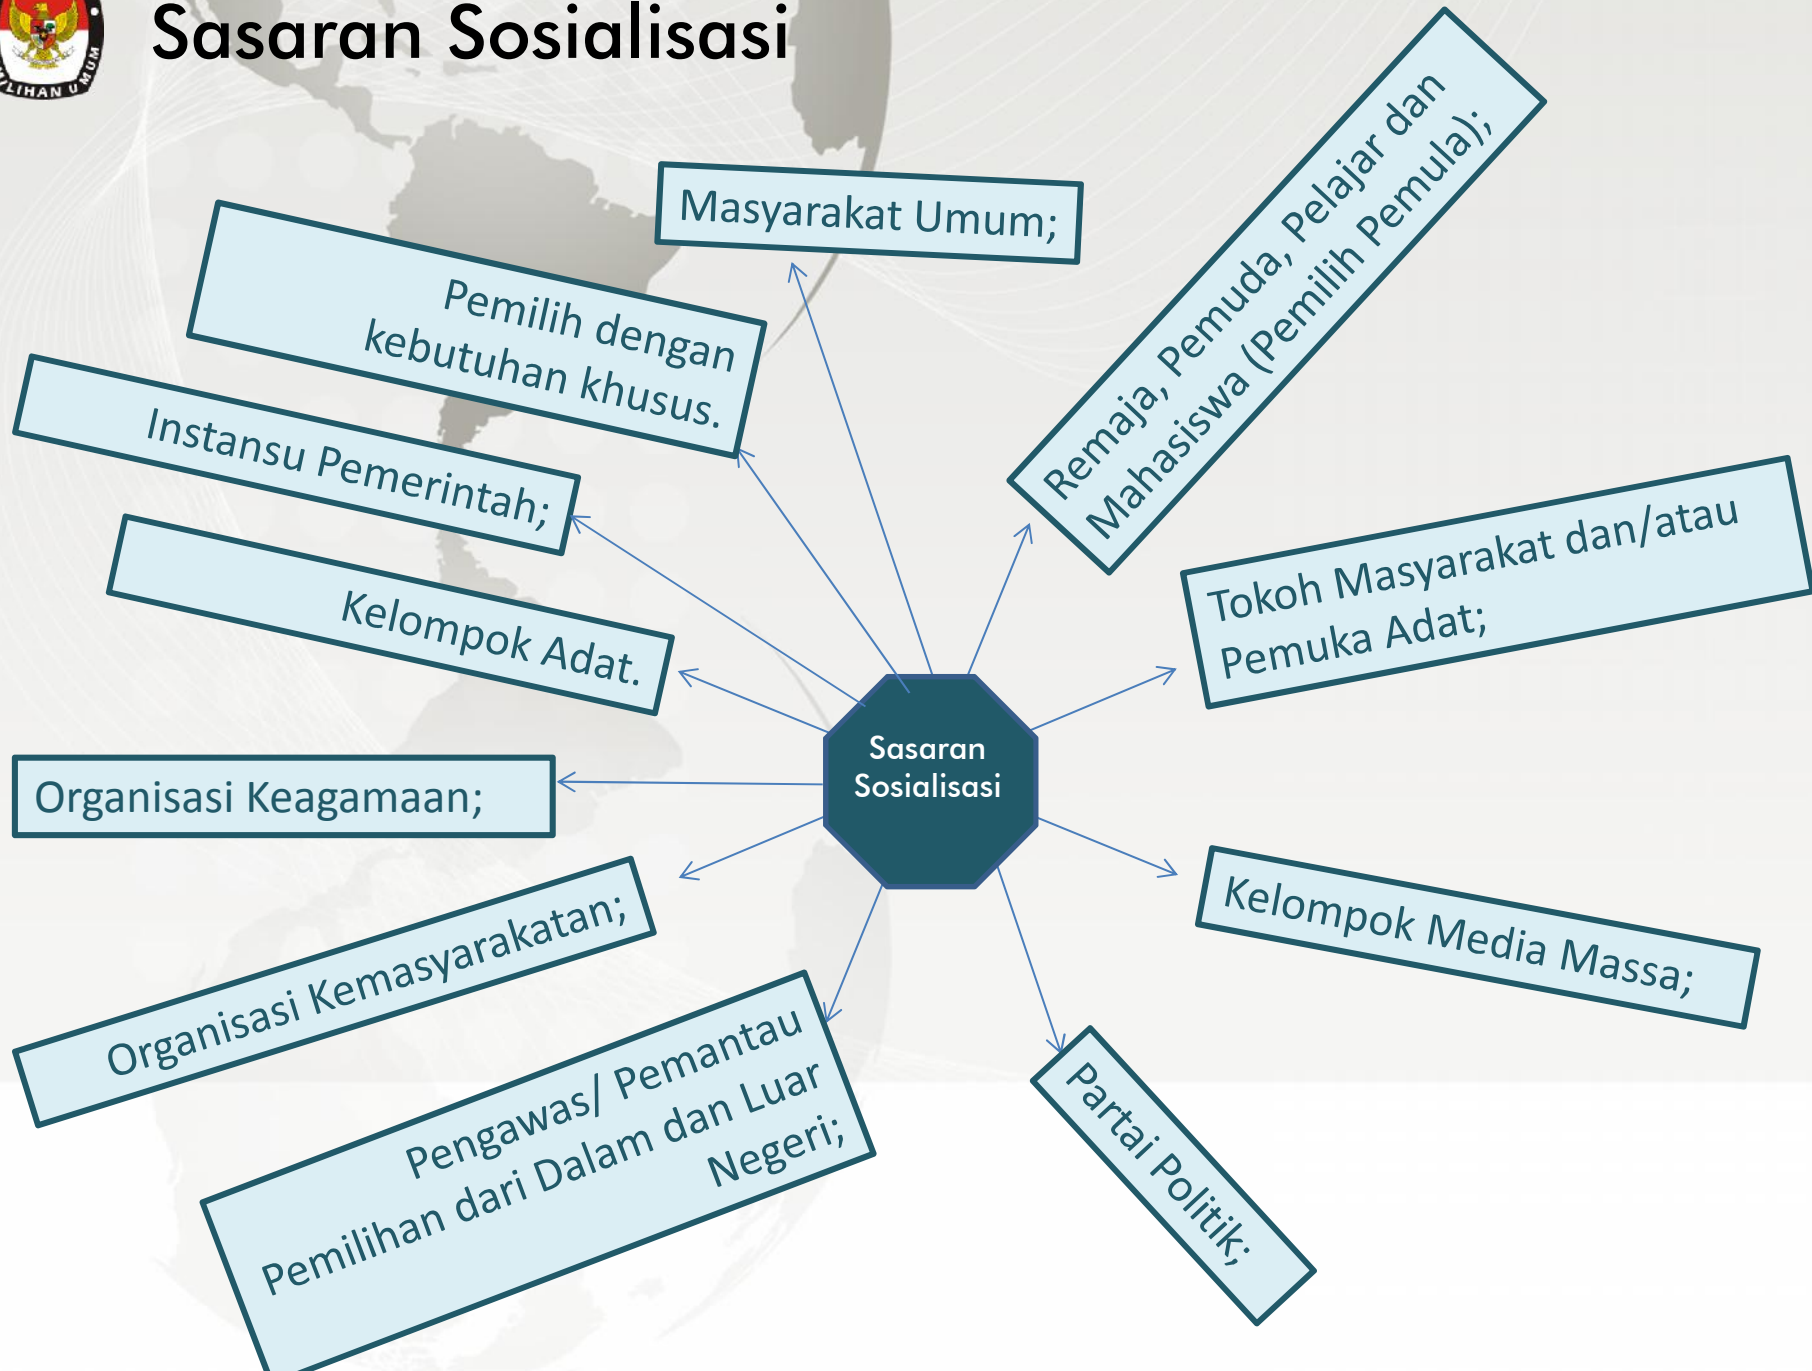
LIHAN UMUM

Sasaran Sosialisasi

Masyarakat Umum;

Pemilih dengan kebutuhan khusus.

Instansu Pemerintah;

Kelompok Adat.

Organisasi Keagamaan;

Organisasi Kemasyarakatan;

Pengawas/ Pemantau Pemilihan dari Dalam dan Luar Negeri;

Sasaran Sosialisasi

Remaja, Pemuda, Pelajar dan Mahasiswa (Pemilih Pemula);

Tokoh Masyarakat dan/atau Pemuka Adat;

Kelompok Media Massa;

Partai Politik;